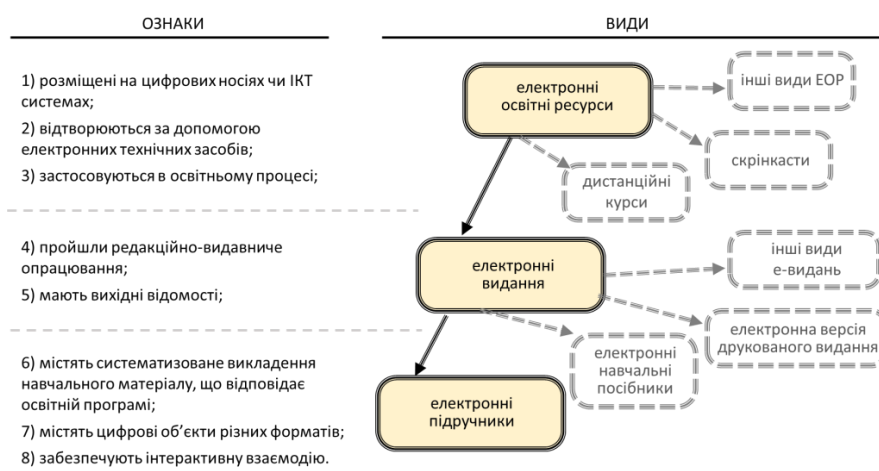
ОЗНАКИ

1) розміщені на цифрових носіях чи ІКТ системах;

2) відтворюються за допомогою електронних технічних засобів;

3) застосовуються в освітньому процесі;

4) пройшли редакційно-видавниче опрацювання;

5) мають вихідні відомості;

6) містять систематизоване викладення навчального матеріалу, що відповідає освітній програмі;

7) містять цифрові об'єкти різних форматів;

8) забезпечують інтерактивну взаємодію.

ВИДИ

електронні освітні ресурси

інші види ЕОР

скрінкасти

дистанційні курси

електронні видання

інші види е-видань

електронна версія друкованого видання

електронні навчальні посібники

електронні підручники